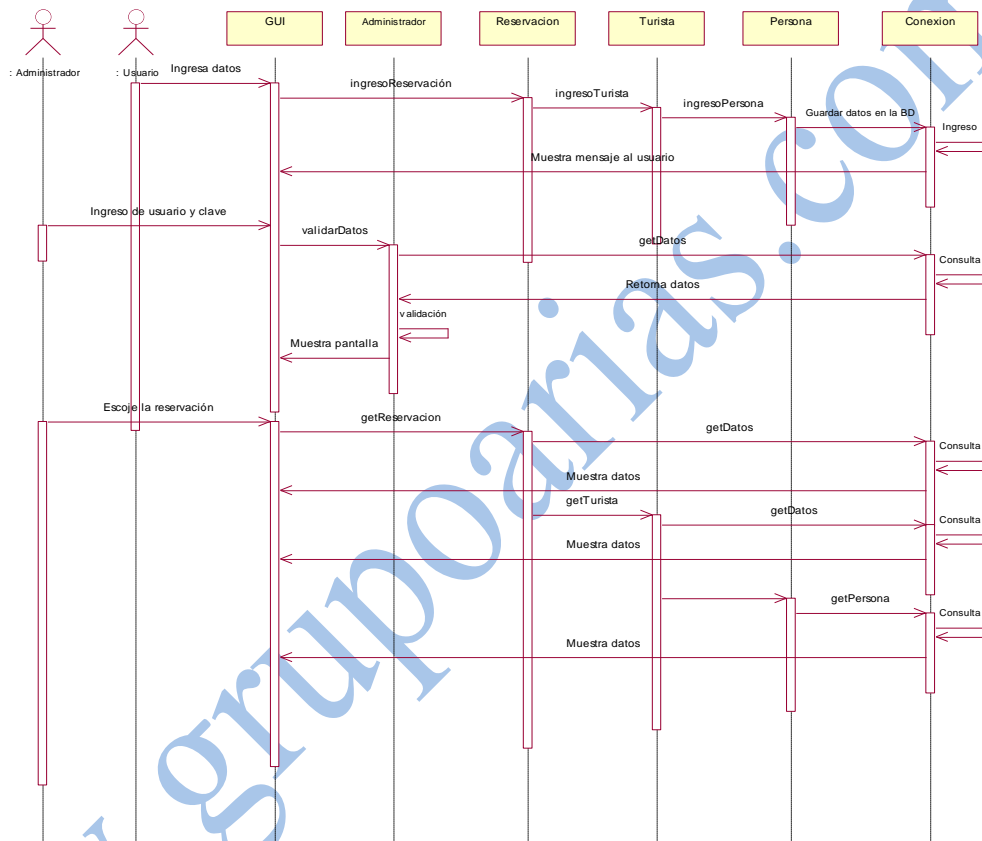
GUI
Administrador
Reservacion
Turista
Persona
Conexion
: Administrador
: Usuario
Ingresa datos
ingresoReservación
ingresoTurista
ingresoPersona
Guardar datos en la BD
Ingreso
Muestra mensaje al usuario
Ingreso de usuario y clave
validarDatos
getDatos
Consulta
Retoma datos
validación
Muestra pantalla
Escoje la reservación
getReservacion
getDatos
Consulta
Muestra datos
getTurista
getDatos
Consulta
Muestra datos
getPersona
Consulta
Muestra datos
grupoarias.com